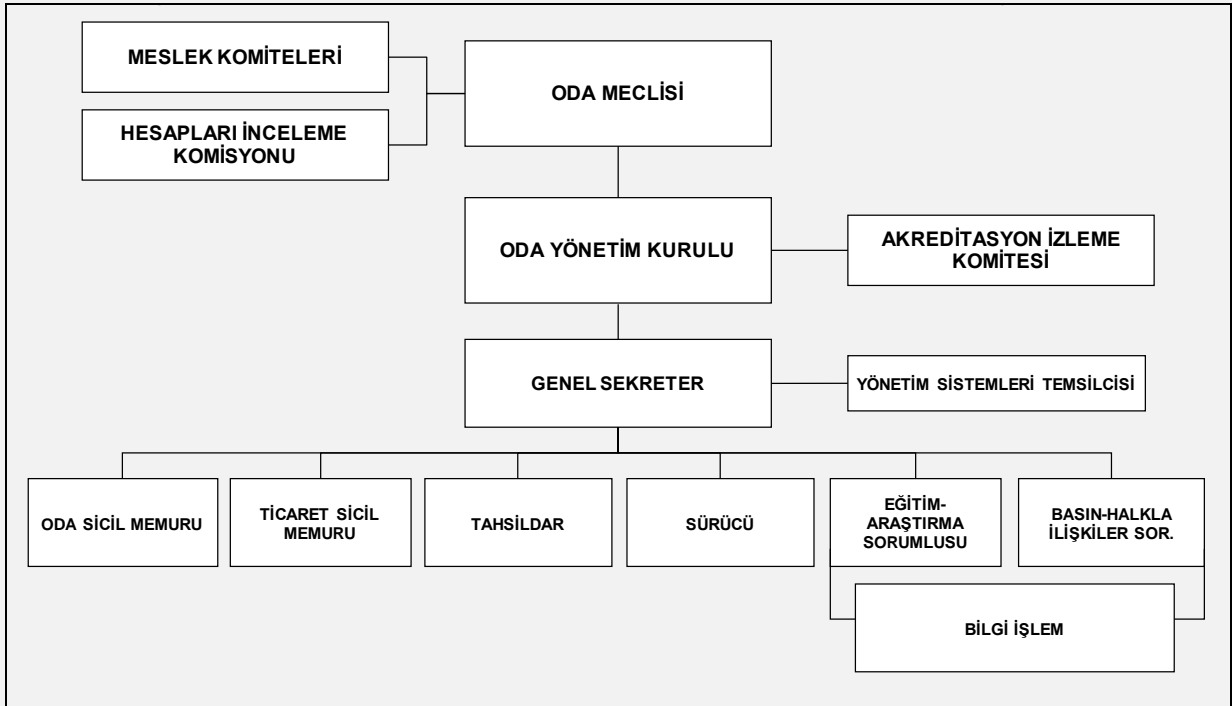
MESLEK KOMİTELERİ

HESAPLARI İNCELEME KOMİSYONU

ODA MECLİSİ

ODA YÖNETİM KURULU

AKREDİTASYON İZLEME KOMİTESİ

GENEL SEKRETER

YÖNETİM SİSTEMLERİ TEMSİLCİSİ

ODA SİCİL MEMURU

TİCARET SİCİL MEMURU

TAHSİLDAR

SÜRÜCÜ

EĞİTİM-ARAŞTIRMA SORUMLUSU

BASIN-HALKLA İLİŞKİLER SOR.

BİLGİ İŞLEM